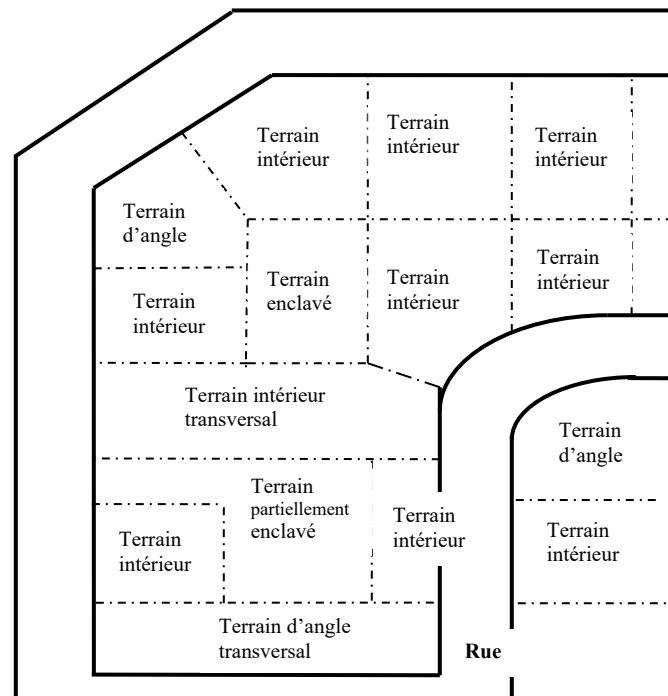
Terrain intérieur

Terrain intérieur

Terrain intérieur

Terrain d'angle

Terrain intérieur

Terrain enclavé

Terrain intérieur

Terrain intérieur

Terrain intérieur transversal

Terrain d'angle

Terrain partiellement enclavé

Terrain intérieur

Terrain intérieur

Terrain intérieur

Terrain d'angle transversal

Rue